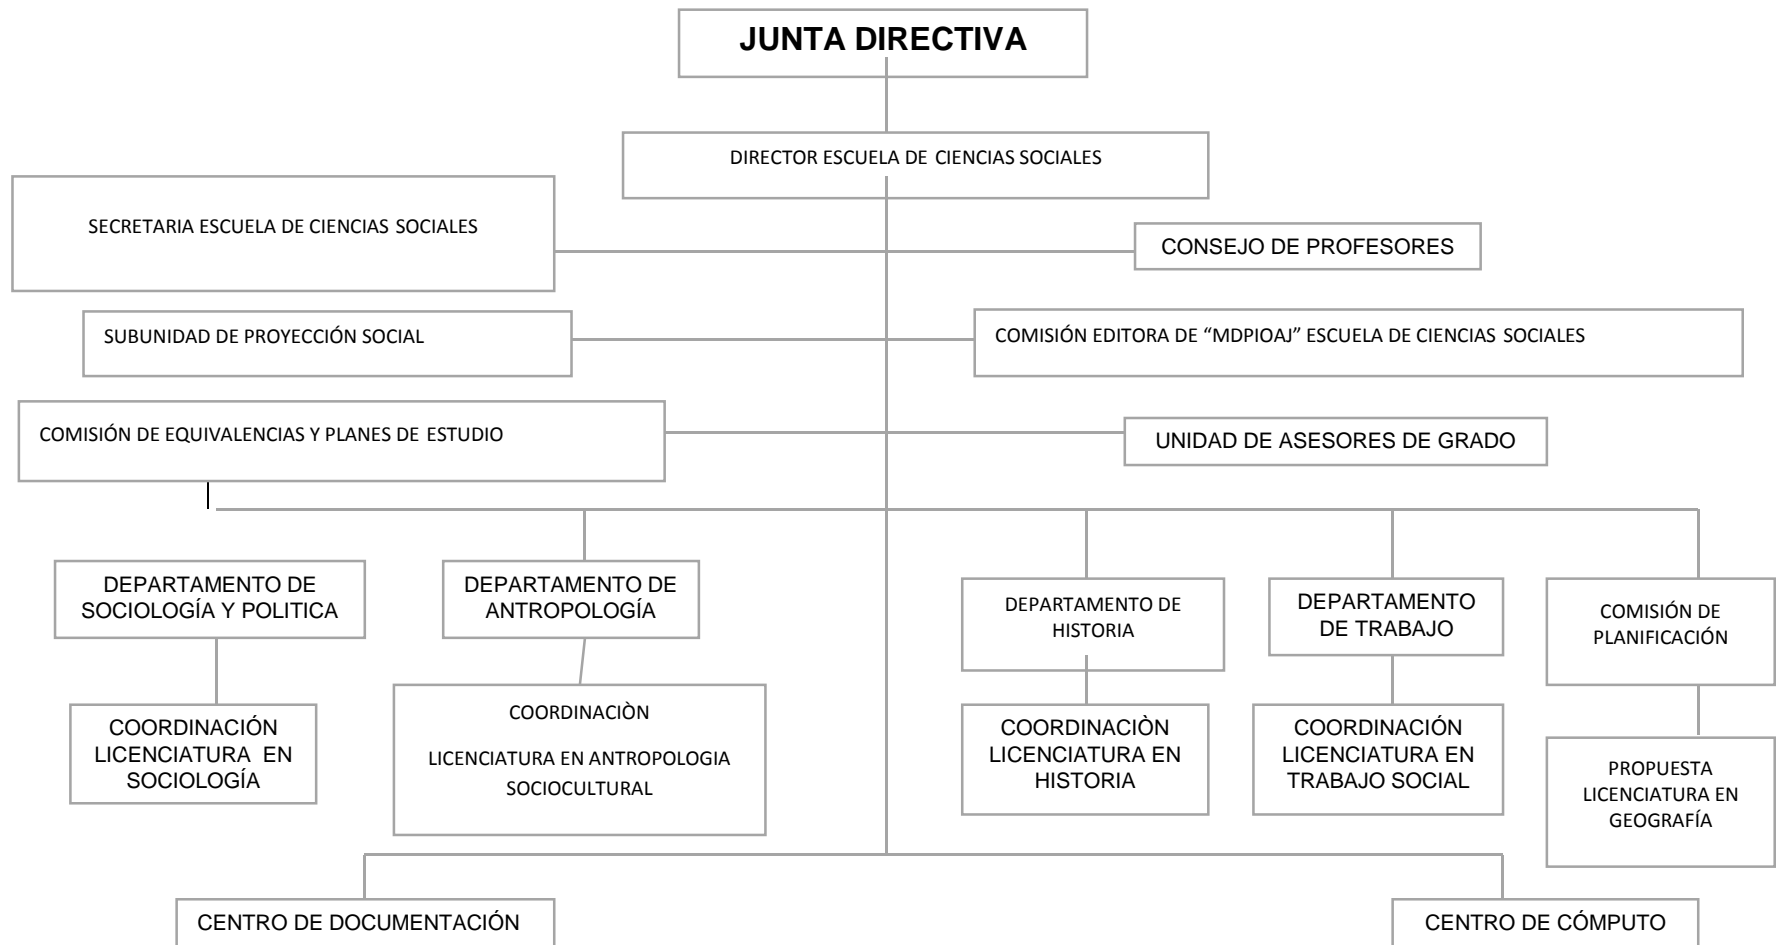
JUNTA DIRECTIVA

DIRECTOR ESCUELA DE CIENCIAS SOCIALES

SECRETARIA ESCUELA DE CIENCIAS SOCIALES

CONSEJO DE PROFESORES

SUBUNIDAD DE PROYECCIÓN SOCIAL

COMISIÓN EDITORA DE "MDPIOAJ" ESCUELA DE CIENCIAS SOCIALES

COMISIÓN DE EQUIVALENCIAS Y PLANES DE ESTUDIO

UNIDAD DE ASESORES DE GRADO

DEPARTAMENTO DE SOCIOLOGÍA Y POLITICA

COORDINACIÓN LICENCIATURA EN SOCIOLOGÍA

DEPARTAMENTO DE ANTROPOLOGÍA

COORDINACIÒN

LICENCIATURA EN ANTROPOLOGIA SOCIOCULTURAL

DEPARTAMENTO DE HISTORIA

COORDINACIÒN LICENCIATURA EN HISTORIA

DEPARTAMENTO DE TRABAJO

COORDINACIÓN LICENCIATURA EN TRABAJO SOCIAL

COMISIÓN DE PLANIFICACIÓN

PROPUESTA LICENCIATURA EN GEOGRAFÍA

CENTRO DE DOCUMENTACIÓN

CENTRO DE CÓMPUTO